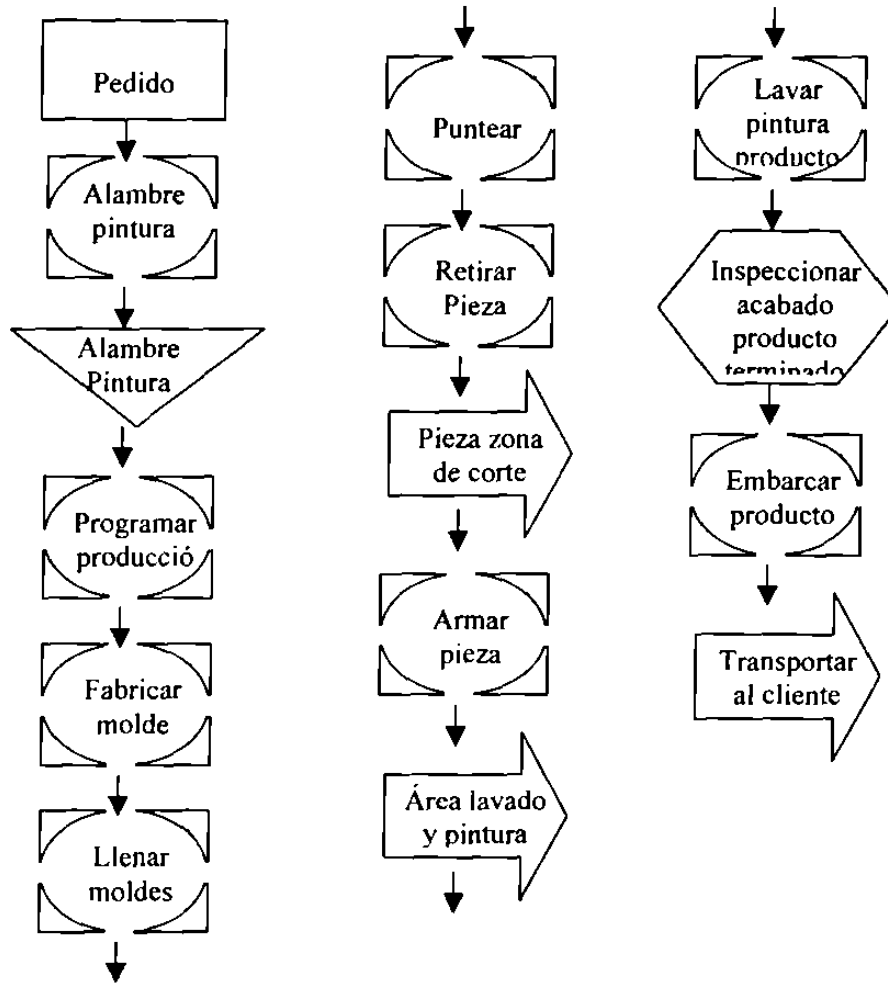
Pedido

Alambre pintura

Alambre Pintura

Programar producció

Fabricar molde

Llenar moldes

Puntear

Retirar Pieza

Pieza zona de corte

Armar pieza

Área lavado y pintura

Lavar pintura producto

Inspeccionar acabado producto terminado

Embarcar producto

Transportar al cliente